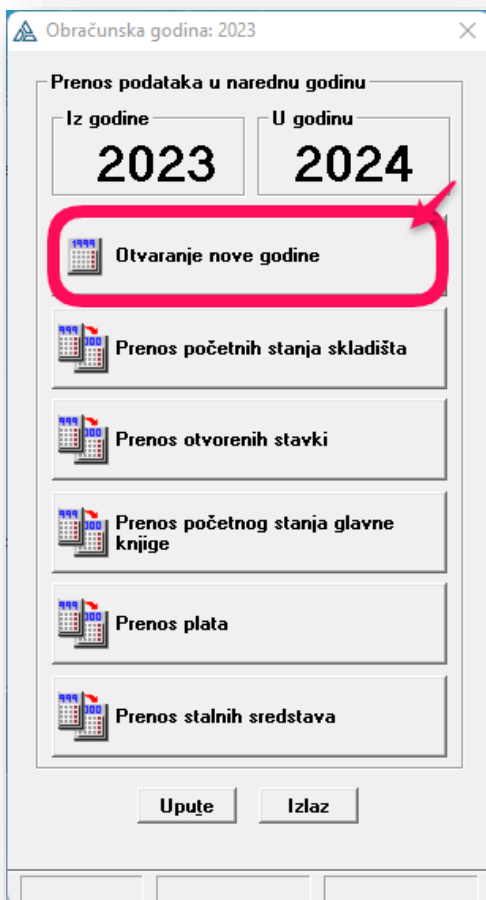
Obračunska godina: 2023

Prenos podataka u narednu godinu

Iz godine
2023

U godinu
2024

Otvaranje nove godine

Prenos početnih stanja skladišta

Prenos otvorenih stavki

Prenos početnog stanja glavne knjige

Prenos plata

Prenos stalnih sredstava

Upute

Izlaz